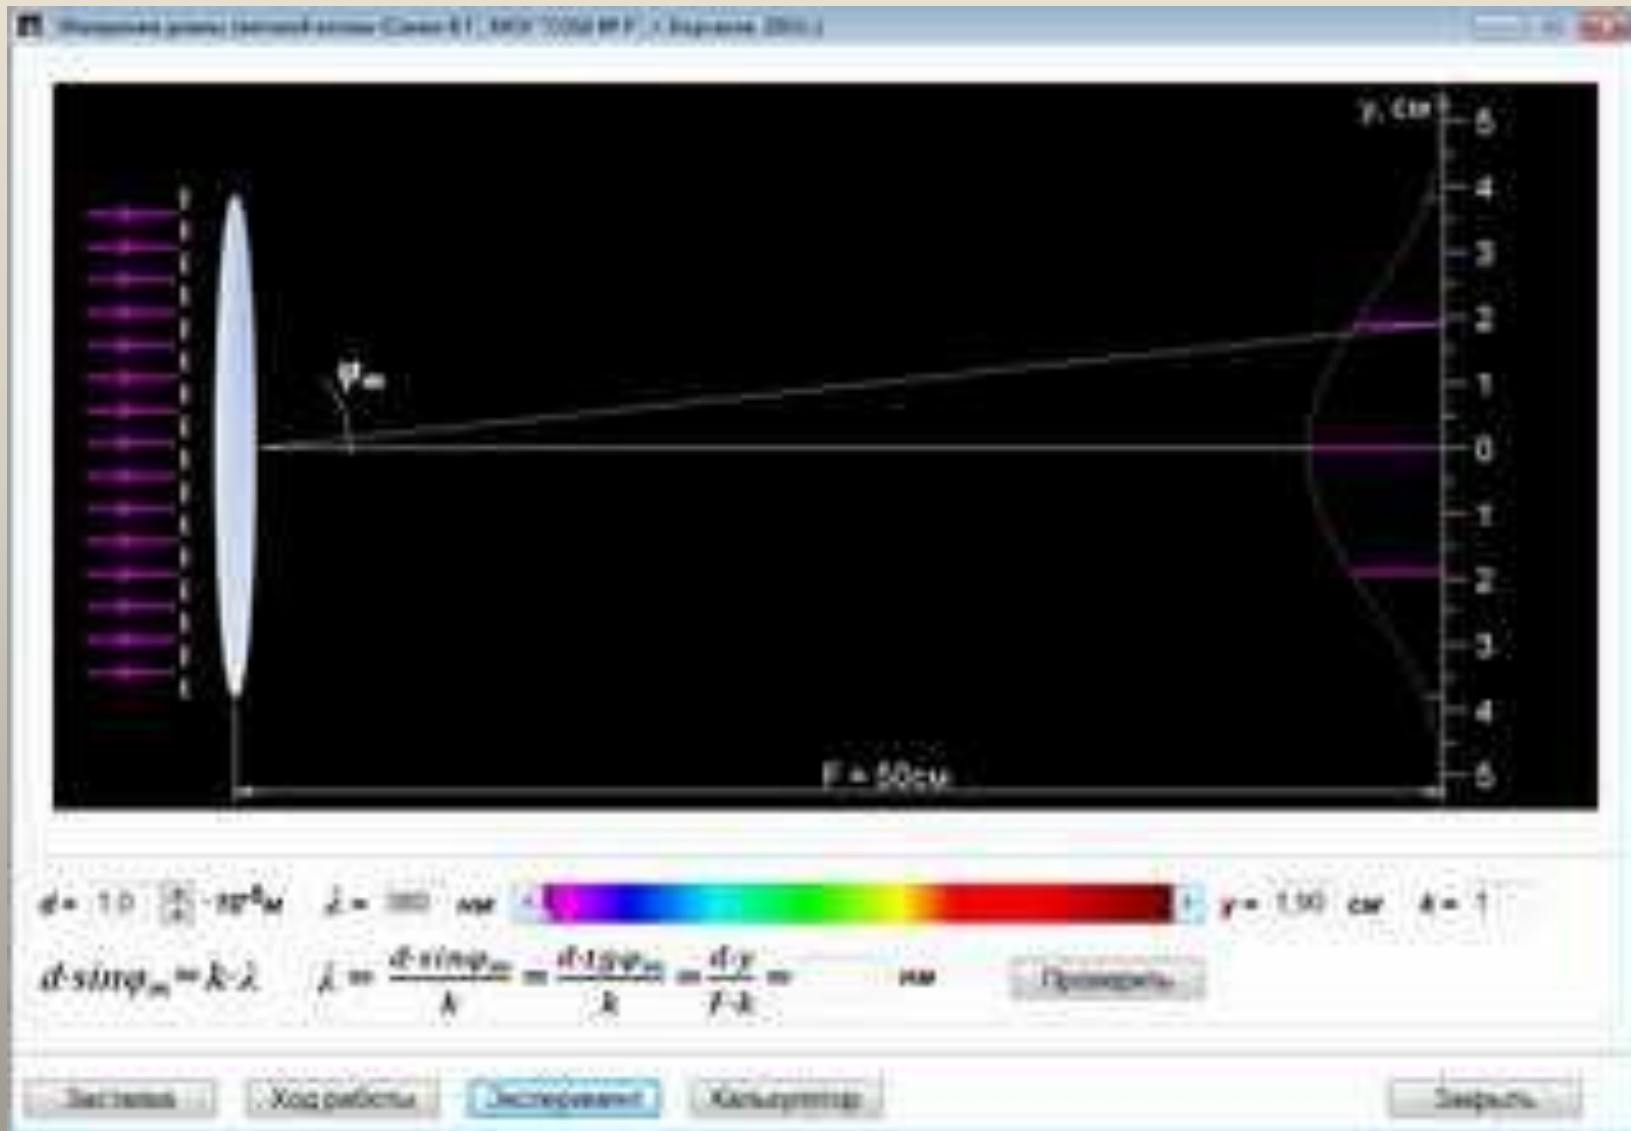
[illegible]

y, см
5
4
3
2
1
0
1
2
3
4
5

$\varphi_m$

F = 50см

d = 1.0 $\cdot 10^{-6}$м   λ = 380 нм   y = 1.90 см   k = 1

$d \cdot sin\varphi_m = k \cdot \lambda$   $\lambda = \frac{d \cdot sin\varphi_m}{k} = \frac{d \cdot tg\varphi_m}{k} = \frac{d \cdot y}{F \cdot k} =$   нм

Проверить

Заставка   Ход работы   Эксперимент   Калькулятор   Закрыть